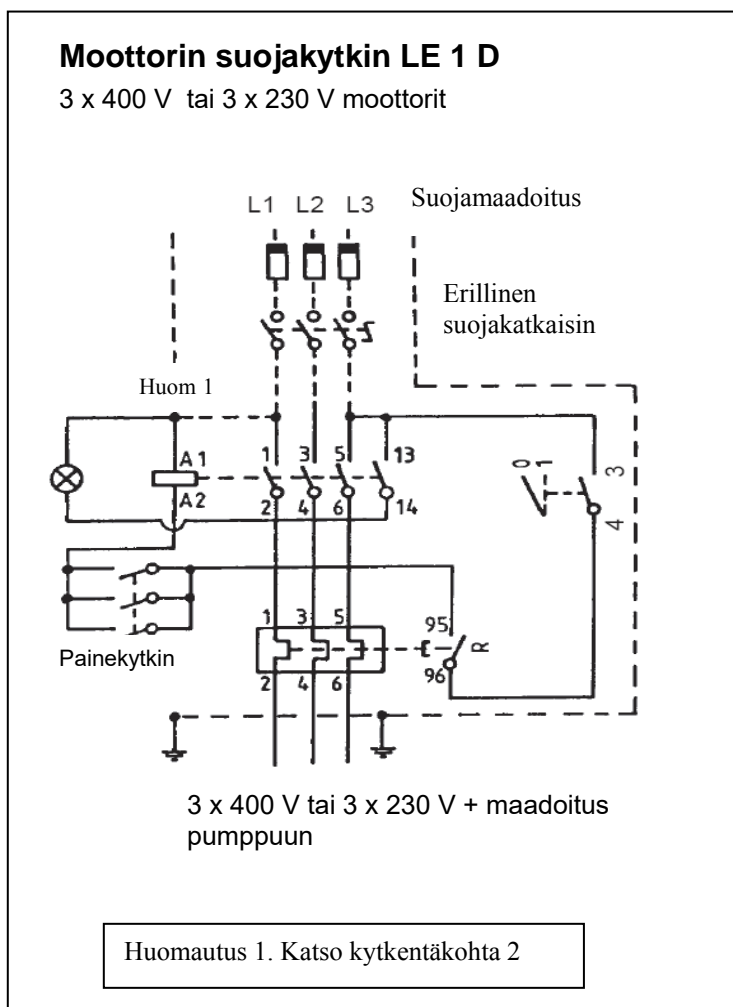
**Moottorin suojakytkin LE 1 D**

3 x 400 V tai 3 x 230 V moottorit

L1 L2 L3

Suojamaadoitus

Erillinen suojakatkaisin

Huom 1

A1

A2

1 3 5 13

2 4 6 14

0 1

3

4

1 3 5

2 4 6

95

96

Painekytkin

3 x 400 V tai 3 x 230 V + maadoitus pumppuun

Huomautus 1. Katso kytkentäkohta 2